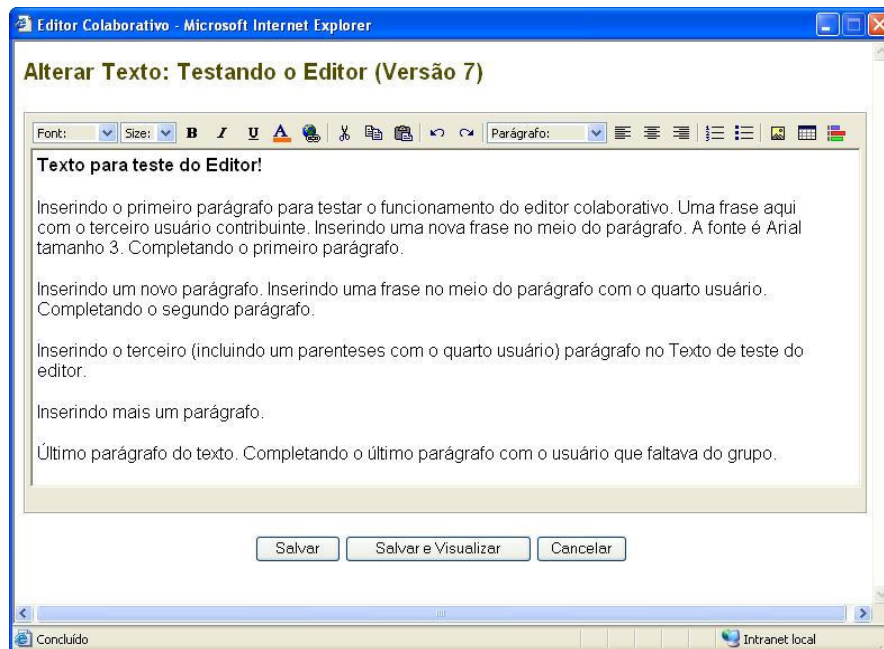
Editor Colaborativo - Microsoft Internet Explorer

Alterar Texto: Testando o Editor (Versão 7)

Font: Size: B I U A Parágrafo:

Texto para teste do Editor!

Inserindo o primeiro parágrafo para testar o funcionamento do editor colaborativo. Uma frase aqui com o terceiro usuário contribuinte. Inserindo uma nova frase no meio do parágrafo. A fonte é Arial tamanho 3. Completando o primeiro parágrafo.

Inserindo um novo parágrafo. Inserindo uma frase no meio do parágrafo com o quarto usuário. Completando o segundo parágrafo.

Inserindo o terceiro (incluindo um parenteses com o quarto usuário) parágrafo no Texto de teste do editor.

Inserindo mais um parágrafo.

Último parágrafo do texto. Completando o último parágrafo com o usuário que faltava do grupo.

Salvar Salvar e Visualizar Cancelar

Concluído Intranet local